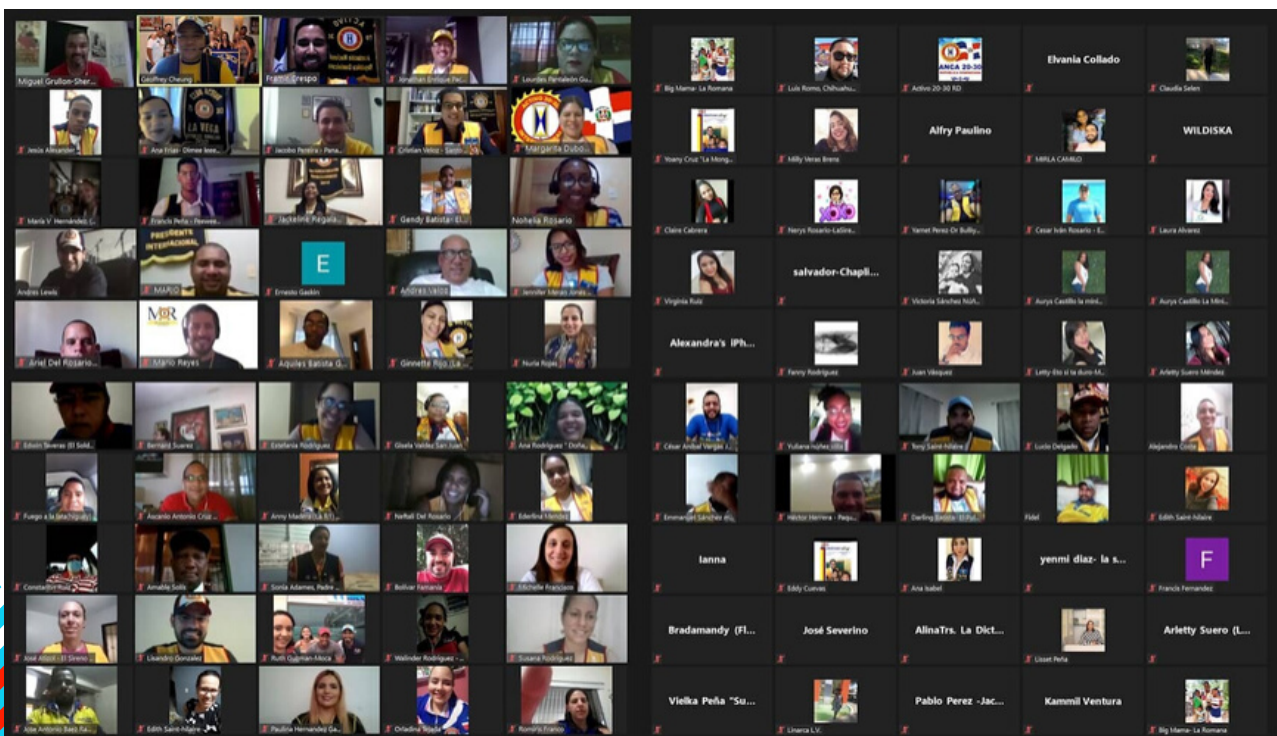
Miguel Grullon-Sher...
Geoffrey Cheung
Frank Crespo
Jonathan Enrique Pic...
Lourdes Pantaleón Gu...
Jesús Almonte
Ana Frías - Dimee lowe...
Jacobo Pereira - Pana...
Cristian Veloz - Santo...
Margarita Dubo...
María V. Hernández (...
Francis Peña - Fenrse...
Jackeline Regala...
Gendy Batista - El...
Nohelia Rosario
Andres Lewis
PRESIDENTE INTERNACIONAL
MARIO
E
Ernesto Gaskin
Andres Valdé
Jennifer Minaya Jimé...
Ariel Del Rosario...
Mario Reyes
Aquiles Batista G...
Ginnette Rijo (La...
Nuria Rojas
Edwin Severas (El Sold...
Bernard Suarez
Estefania Rodriguez
Gisela Valdez San Juan
Ana Rodriguez "Doña...
Fuego a la (Hechigua)...
Ascanio Antonio Cruz...
Anny Madera (La B...)
Neftali Del Rosario
Ederlina Méndez
Constadion Ruiz
Amable Solis
Sonia Adames, Padre...
Bolivar Fernandez
Michelle Francisco
José Alfaro (El Sireno...
Lisandro Gonzalez
Ruth Guzman-Moca
Walinder Rodriguez -...
Susana Rodriguez
Abe Antonio Baez Ra...
Edith Saint-hilaire
Paulina Hernández Ga...
Orladina Tejada
Romina Franco
Big Mama- La Romana
Luis Romo, Chihuahu...
ANCA 20-30
Activo 20-30 RD
Elvania Collado
Claudia Selen
Yoany Cruz "La Mong...
Milly Veras Brens
Alfry Paulino
MIRLA CAMILO
WILDISKA
Claire Cabrera
Nerys Rosario-LaGra...
Yamet Perez Dr Bully...
Cesar Iván Rosario - E...
Laura Alvarez
Virginia Ruiz
salvador-Chapli...
Victoria Sánchez Nüñ...
Aurys Castillo la mini...
Aurys Castillo La Mini...
Alexandra's iPh...
Fanny Rodriguez
Juan Vásquez
Letty-Eto sí la duro-M...
Arletty Suero Méndez
César Aníbal Vargas /...
Yuliana noñes oño
Tony Saint-hilaire
Lucio Delgado
Alejandro Cruz
Emmanuel Sánchez m...
Héctor Herrera - Requ...
Darling Batista - El Pul...
Fidel
Edith Saint-hilaire
Ianna
Eddy Cuevas
Ana Isabel
yenmi diaz- la s...
F
Francis Fernandez
Bradamandy (Fl...
José Severino
AlinaTrs. La Dict...
Lisset Peña
Arletty Suero (L...
Vielka Peña "Su...
Linarca L.V.
Pablo Perez -Jac...
Kammil Ventura
Big Mama- La Romana